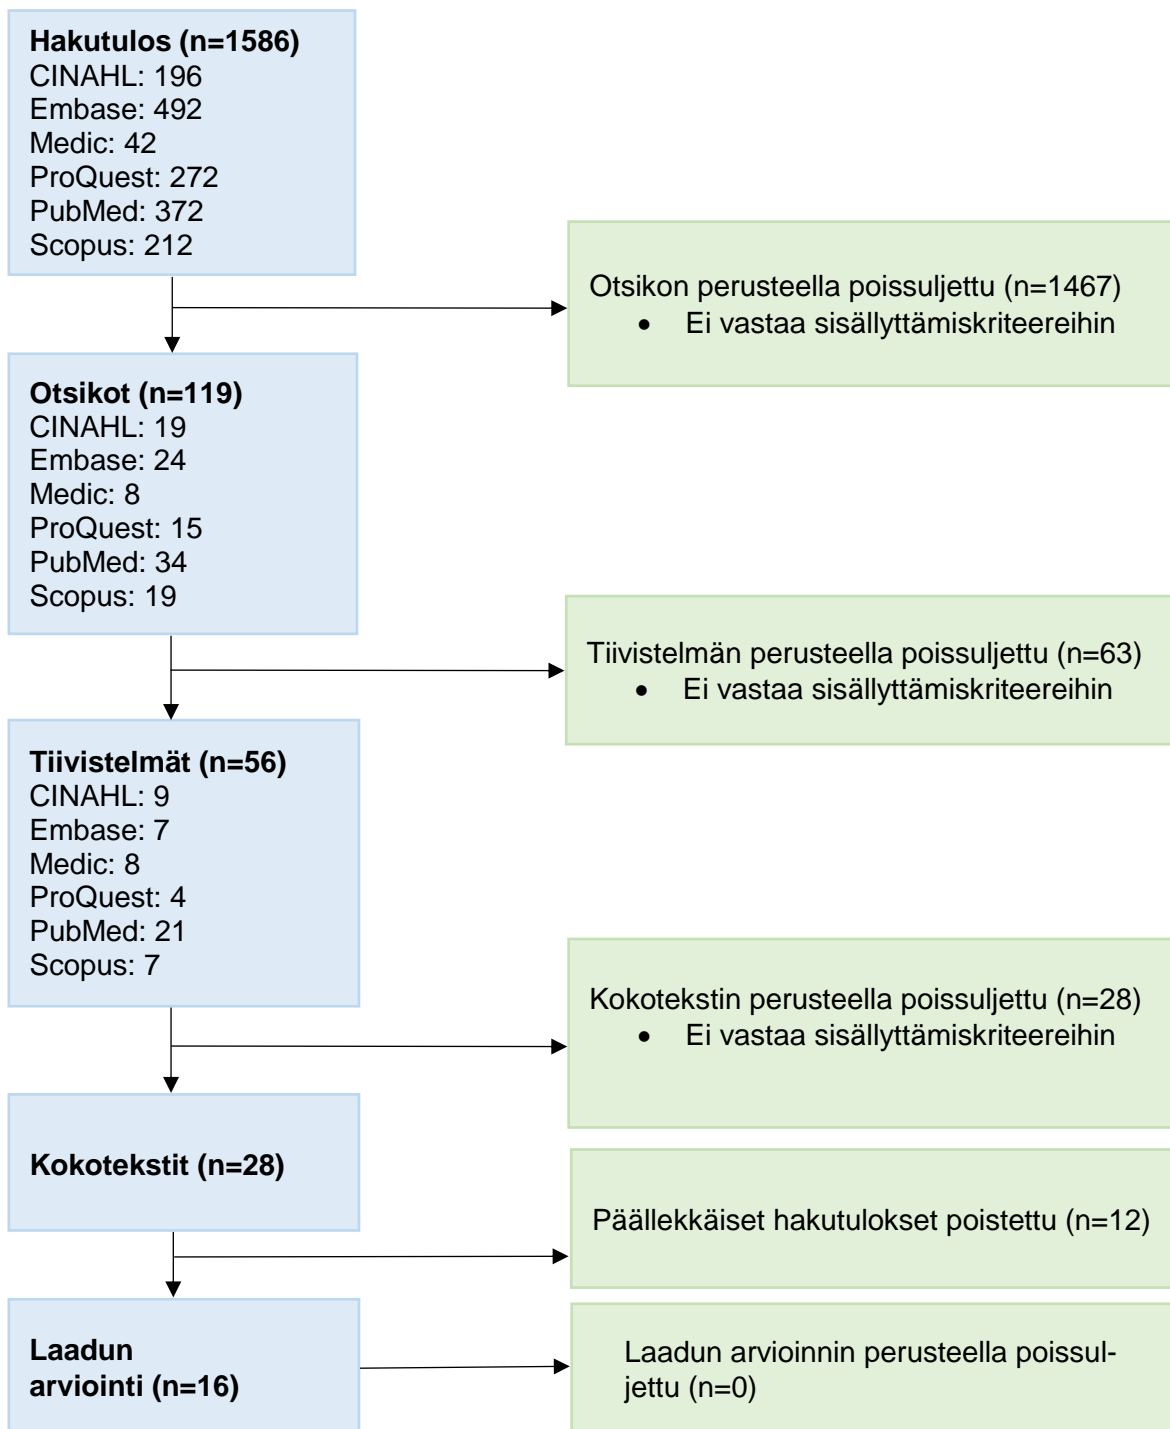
**Hakutulos (n=1586)**
CINAHL: 196
Embase: 492
Medic: 42
ProQuest: 272
PubMed: 372
Scopus: 212

Otsikon perusteella poissuljettu (n=1467)
- Ei vastaa sisällyttämiskriteereihin

**Otsikot (n=119)**
CINAHL: 19
Embase: 24
Medic: 8
ProQuest: 15
PubMed: 34
Scopus: 19

Tiivistelmän perusteella poissuljettu (n=63)
- Ei vastaa sisällyttämiskriteereihin

**Tiivistelmät (n=56)**
CINAHL: 9
Embase: 7
Medic: 8
ProQuest: 4
PubMed: 21
Scopus: 7

Kokotekstin perusteella poissuljettu (n=28)
- Ei vastaa sisällyttämiskriteereihin

**Kokotekstit (n=28)**

Päällekkäiset hakutulokset poistettu (n=12)

**Laadun arviointi (n=16)**

Laadun arvioinnin perusteella poissuljettu (n=0)